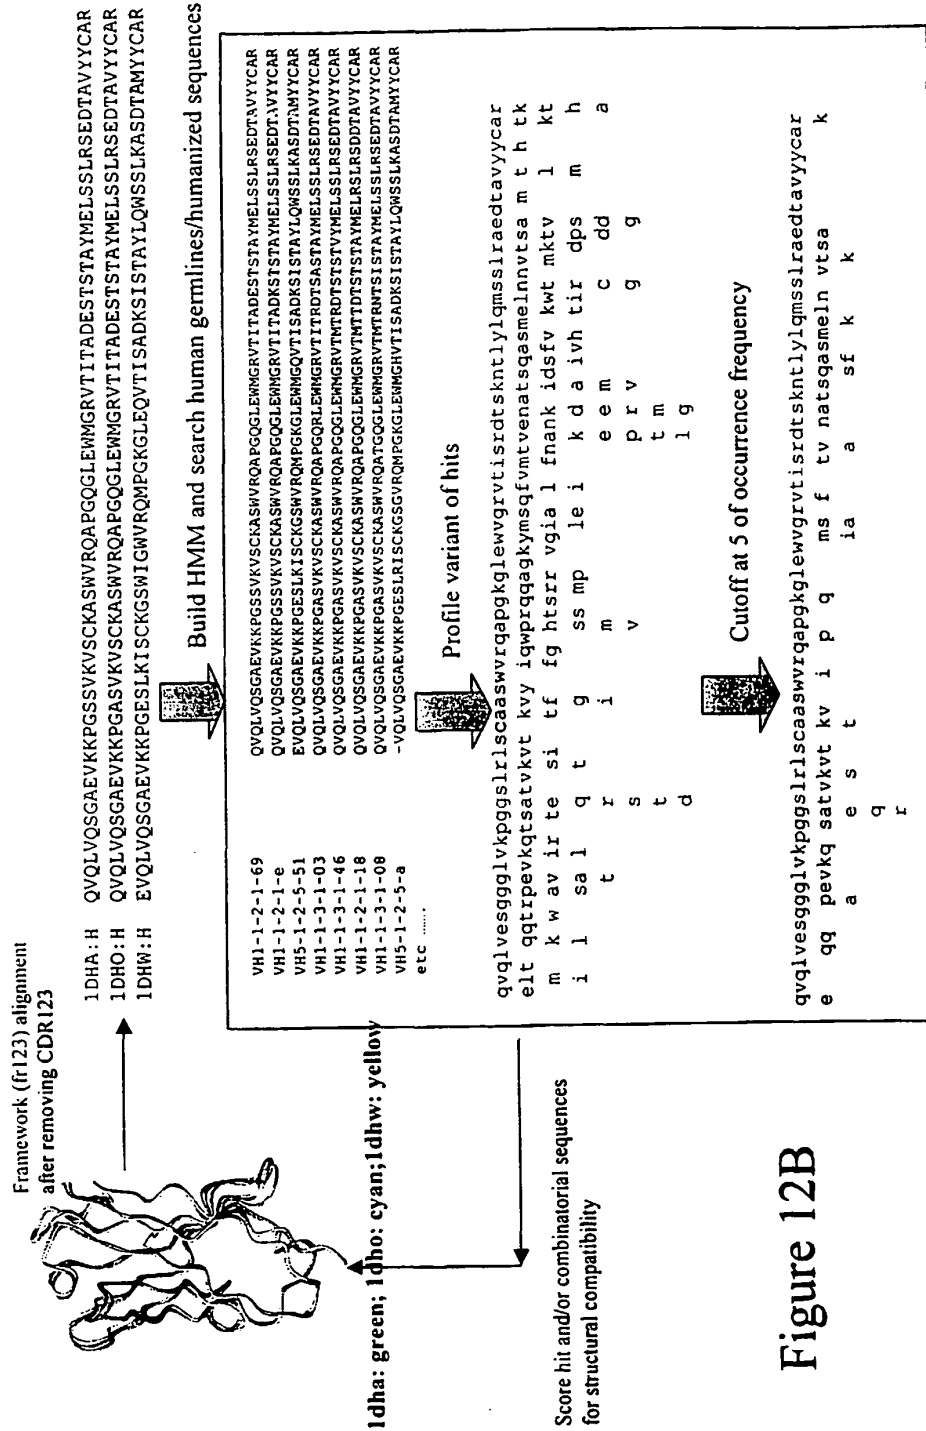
Framework (fr123) alignment after removing CDR123

1DHA:H QVQLVQSGAEVKKPGSSVKVSCKASWVRQAPGQGLEWMGRVTITADESTSTAYMELSSLRSEDTAVYYCAR
1DHO:H QVQLVQSGAEVKKPGASVKVSCKASWVRQAPGQGLEWMGRVTITADESTSTAYMELSSLRSEDTAVYYCAR
1DHW:H EVQLVQSGAEVKKPGESLKISCKGSWIGWVRQMPGKGLEQVTISADKSISTAYLQWSSLKASDTAMYYCAR

Build HMM and search human germlines/humanized sequences

VH1-1-2-1-69 QVQLVQSGAEVKKPGSSVKVSCKASWVRQAPGQGLEWMGRVTITADESTSTAYMELSSLRSEDTAVYYCAR
VH1-1-2-1-e QVQLVQSGAEVKKPGSSVKVSCKASWVRQAPGQGLEWMGRVTITADKSTSTAYMELSSLRSEDT.AVYYCAR
VH5-1-2-5-51 EVQLVQSGAEVKKPGESLKISCKGSWVRQMPGKGLEWMGQVTISADKSISTAYLQWSSLKASDTAMYYCAR
VH1-1-3-1-03 QVQLVQSGAEVKKPGASVKVSCKASWVRQAPGQRLEWMGRVTITRDTSASTAYMELSSLRSEDTAVYYCAR
VH1-1-3-1-46 QVQLVQSGAEVKKPGASVKVSCKASWVRQAPGQGLEWMGRVTMTRDTSTSTVYMELSSLRSEDTAVYYCAR
VH1-1-2-1-18 QVQLVQSGAEVKKPGASVKVSCKASWVRQAPGQGLEWMGRVTMTTDTSTSTAYMELRSLRSDDTAVYYCAR
VH1-1-3-1-08 QVQLVQSGAEVKKPGASVKVSCKASWVRQATGQGLEWMGRVTMTRNTSISTAYMELSSLRSEDTAVYYCAR
VH5-1-2-5-a -VQLVQSGAEVKKPGESLRISCKGSGVRQMPGKGLEWMGHVTISADKSISTAYLQWSSLKASDTAMYYCAR
etc ......

Profile variant of hits

qvqlvesggglvkpggslrlscaaswvrqapgkglewvgrvtisrdtskntlylqmsslraedtavyycar
elt qqtrpevkqtsatvkvt kvy iqwprqqagkymsqfvmtvenatsqasmelnnvtsa m t h tk
m k w av ir te si tf fg htsrr vgia l fnank idsfv kwt mktv l kt
i l sa l q t g ss mp le i k d a ivh tir dps m h
t r i m e e m c dd a
s v p r v g g
t t m
d l g

Cutoff at 5 of occurrence frequency

qvqlvesggglvkpggslrlscaaswvrqapgkglewvgrvtisrdtskntlylqmsslraedtavyycar
e qq pevkq satvkvt kv i p q ms f tv natsqasmeln vtsa k
a e s t ia a sf k k
q
r

1dha: green; 1dho: cyan; 1dhw: yellow

Score hit and/or combinatorial sequences for structural compatibility

Figure 12B